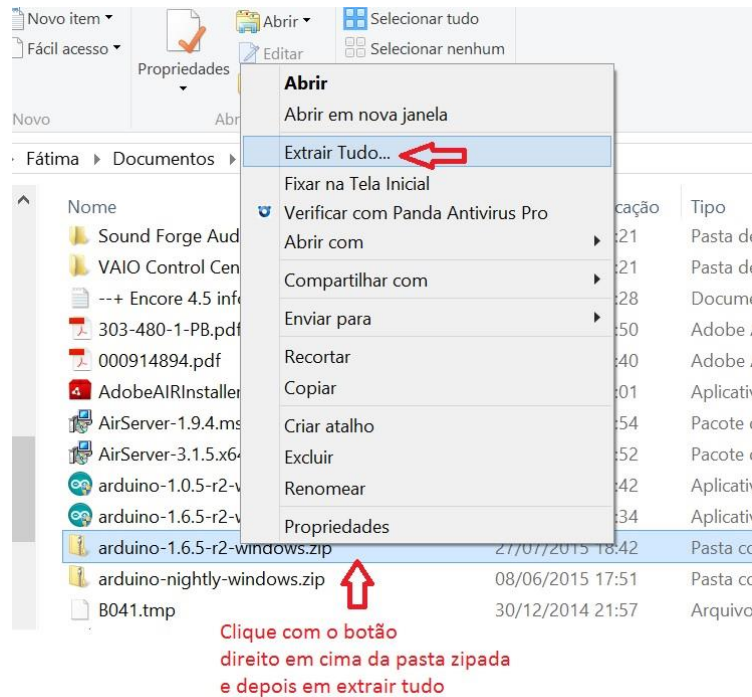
Novo item ▾
Fácil acesso ▾
Novo
Propriedades
Abrir ▾
Editar
Abr
Selecionar tudo
Selecionar nenhum

Fátima ▸ Documentos ▸

Abrir
Abrir em nova janela
Extrair Tudo...
Fixar na Tela Inicial
Verificar com Panda Antivirus Pro
Abrir com
Compartilhar com
Enviar para
Recortar
Copiar
Criar atalho
Excluir
Renomear
Propriedades

| Nome | cação | Tipo |
|---|---|---|
| Sound Forge Aud | :21 | Pasta de |
| VAIO Control Cen | :21 | Pasta de |
| --+ Encore 4.5 info | :28 | Docume |
| 303-480-1-PB.pdf | :50 | Adobe |
| 000914894.pdf | :40 | Adobe |
| AdobeAIRInstaller | :01 | Aplicativ |
| AirServer-1.9.4.ms | :54 | Pacote |
| AirServer-3.1.5.x64 | :52 | Pacote |
| arduino-1.0.5-r2-v | :42 | Aplicativ |
| arduino-1.6.5-r2-v | :34 | Aplicativ |
| arduino-1.6.5-r2-windows.zip | 27/07/2015 18:42 | Pasta co |
| arduino-nightly-windows.zip | 08/06/2015 17:51 | Pasta co |
| B041.tmp | 30/12/2014 21:57 | Arquivo |

Clique com o botão direito em cima da pasta zipada e depois em extrair tudo